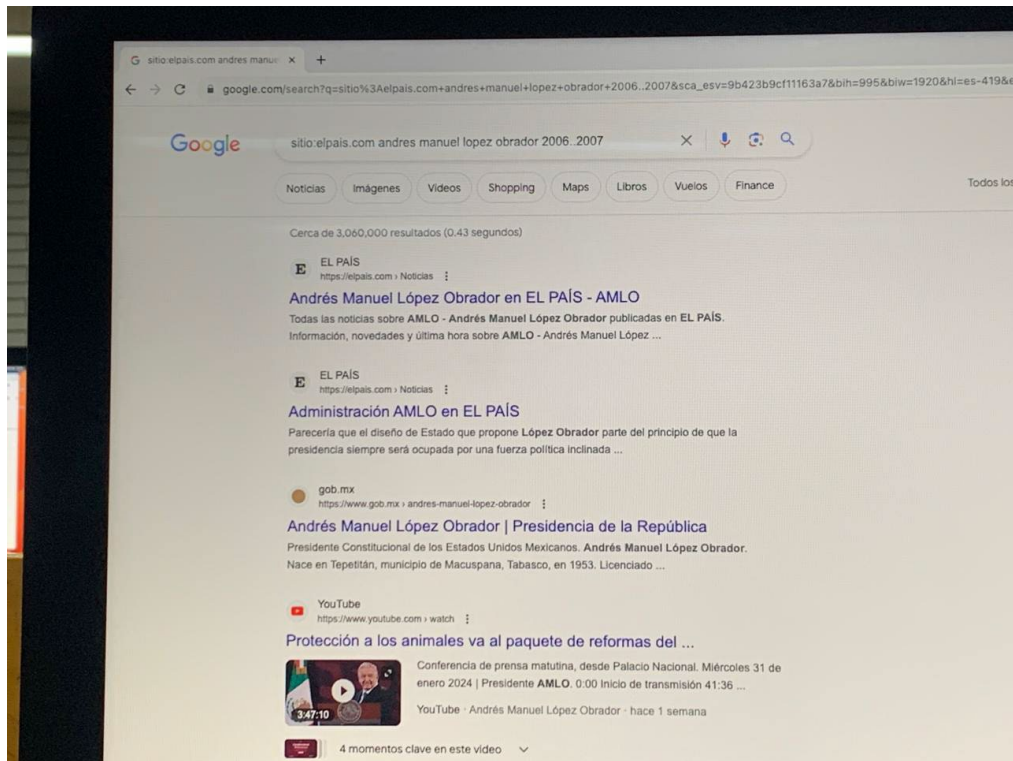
G sitio:elpais.com andres manuel ×  +

google.com/search?q=sitio%3Aelpais.com+andres+manuel+lopez+obrador+2006..2007&sca_esv=9b423b9cf11163a7&bih=995&biw=1920&hl=es-419&

Google

sitio:elpais.com andres manuel lopez obrador 2006..2007

Noticias  Imágenes  Videos  Shopping  Maps  Libros  Vuelos  Finance  Todos los

Cerca de 3,060,000 resultados (0.43 segundos)

E EL PAÍS
https://elpais.com › Noticias

Andrés Manuel López Obrador en EL PAÍS - AMLO
Todas las noticias sobre AMLO - Andrés Manuel López Obrador publicadas en EL PAÍS. Información, novedades y última hora sobre AMLO - Andrés Manuel López ...

E EL PAÍS
https://elpais.com › Noticias

Administración AMLO en EL PAÍS
Parecería que el diseño de Estado que propone López Obrador parte del principio de que la presidencia siempre será ocupada por una fuerza política inclinada ...

gob.mx
https://www.gob.mx › andres-manuel-lopez-obrador

Andrés Manuel López Obrador | Presidencia de la República
Presidente Constitucional de los Estados Unidos Mexicanos. Andrés Manuel López Obrador. Nace en Tepetitán, municipio de Macuspana, Tabasco, en 1953. Licenciado ...

YouTube
https://www.youtube.com › watch

Protección a los animales va al paquete de reformas del ...
3:47:10
Conferencia de prensa matutina, desde Palacio Nacional. Miércoles 31 de enero 2024 | Presidente AMLO. 0:00 Inicio de transmisión 41:36 ...
YouTube · Andrés Manuel López Obrador · hace 1 semana

4 momentos clave en este video